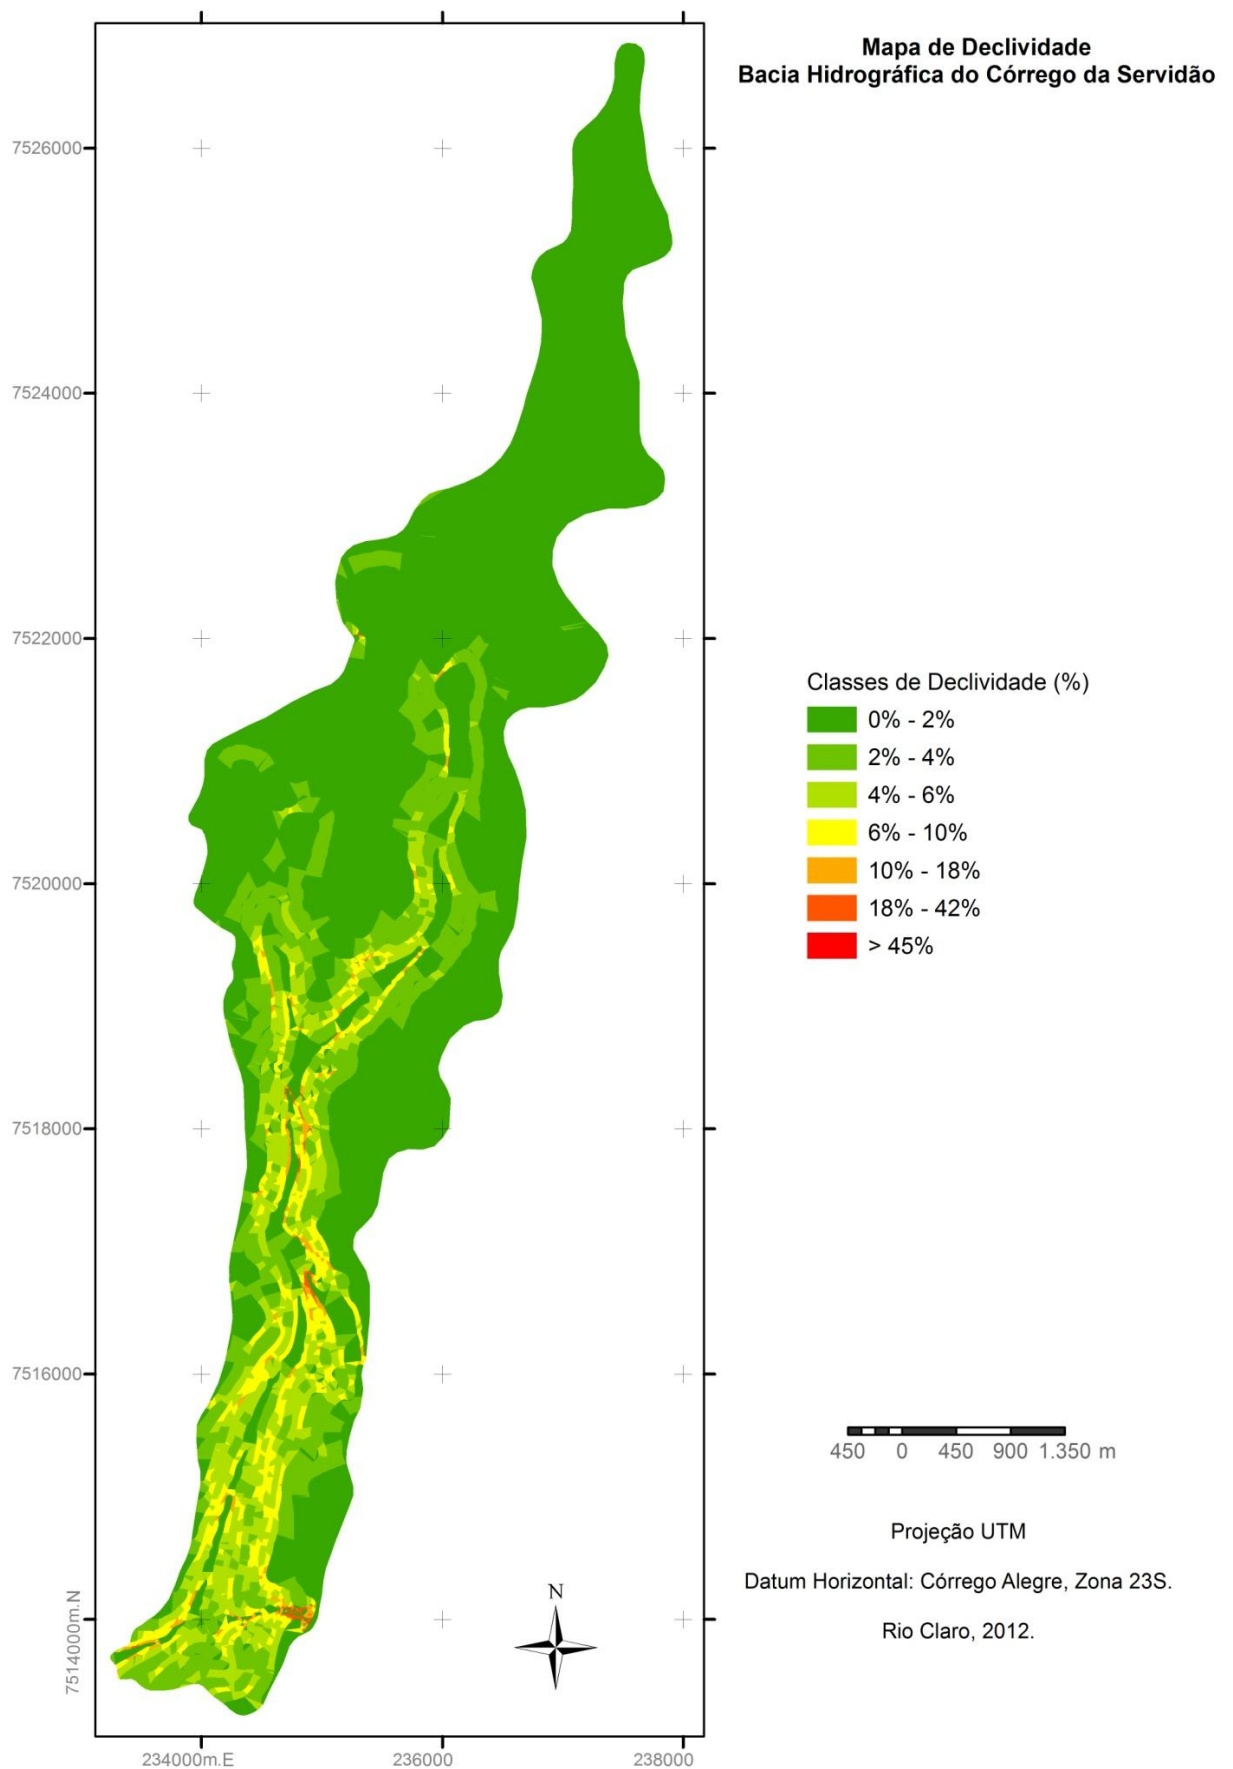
Mapa de Declividade
Bacia Hidrográfica do Córrego da Servidão

7526000
7524000
7522000
7520000
7518000
7516000
7514000m.N

Classes de Declividade (%)
0% - 2%
2% - 4%
4% - 6%
6% - 10%
10% - 18%
18% - 42%
> 45%

450 0 450 900 1.350 m

Projeção UTM

Datum Horizontal: Córrego Alegre, Zona 23S.

Rio Claro, 2012.

N

234000m.E
236000
238000